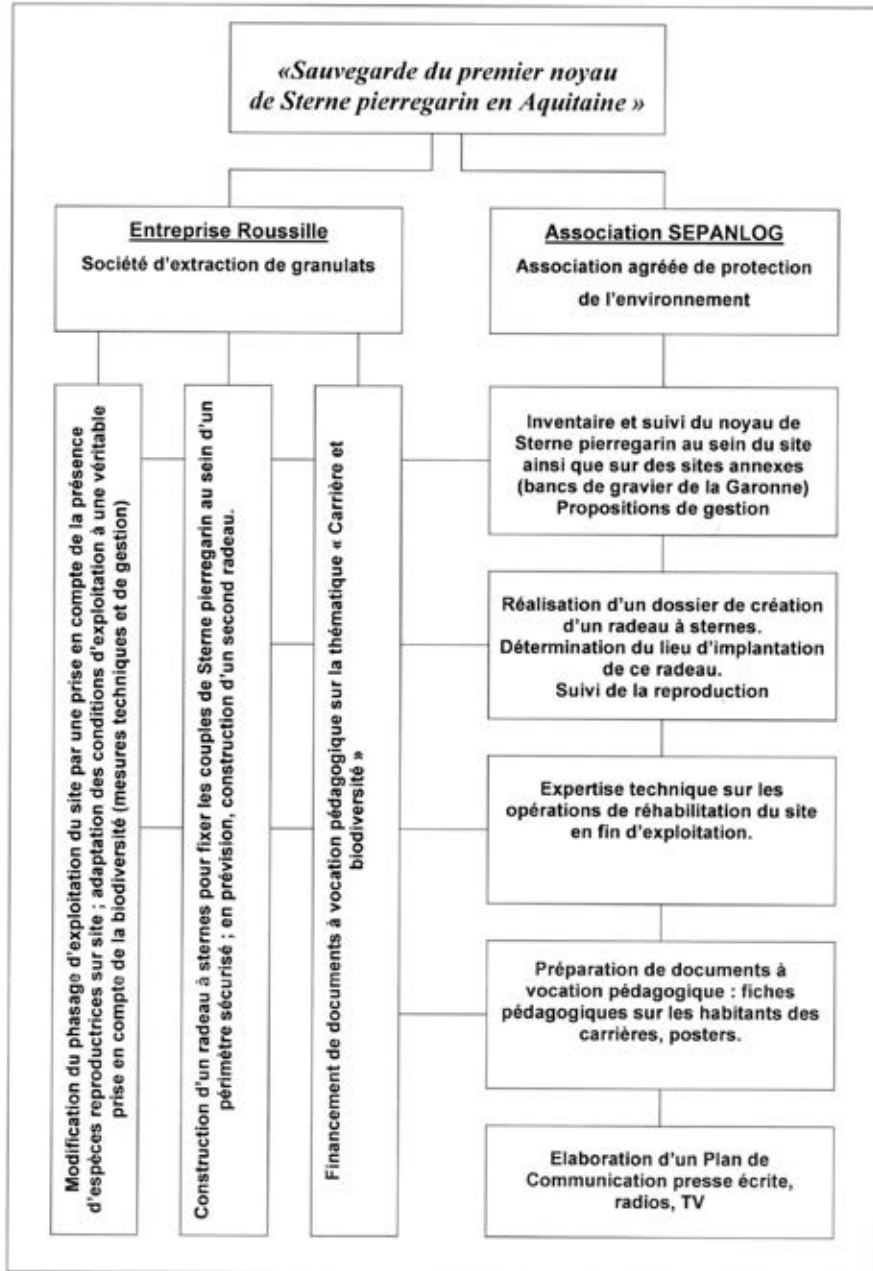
«Sauvegarde du premier noyau de Sterne pierregarin en Aquitaine »

Entreprise Roussille

Société d'extraction de granulats

Modification du phasage d'exploitation du site par une prise en compte de la présence d'espèces reproductrices sur site ; adaptation des conditions d'exploitation à une véritable prise en compte de la biodiversité (mesures techniques et de gestion)

Construction d'un radeau à sternes pour fixer les couples de Sterne pierregarin au sein d'un périmètre sécurisé ; en prévision, construction d'un second radeau.

Financement de documents à vocation pédagogique sur la thématique « Carrière et biodiversité »

Association SEPANLOG

Association agréée de protection de l'environnement

Inventaire et suivi du noyau de Sterne pierregarin au sein du site ainsi que sur des sites annexes (bancs de gravier de la Garonne) Propositions de gestion

Réalisation d'un dossier de création d'un radeau à sternes. Détermination du lieu d'implantation de ce radeau. Suivi de la reproduction

Expertise technique sur les opérations de réhabilitation du site en fin d'exploitation.

Préparation de documents à vocation pédagogique : fiches pédagogiques sur les habitants des carrières, posters.

Elaboration d'un Plan de Communication presse écrite, radios, TV